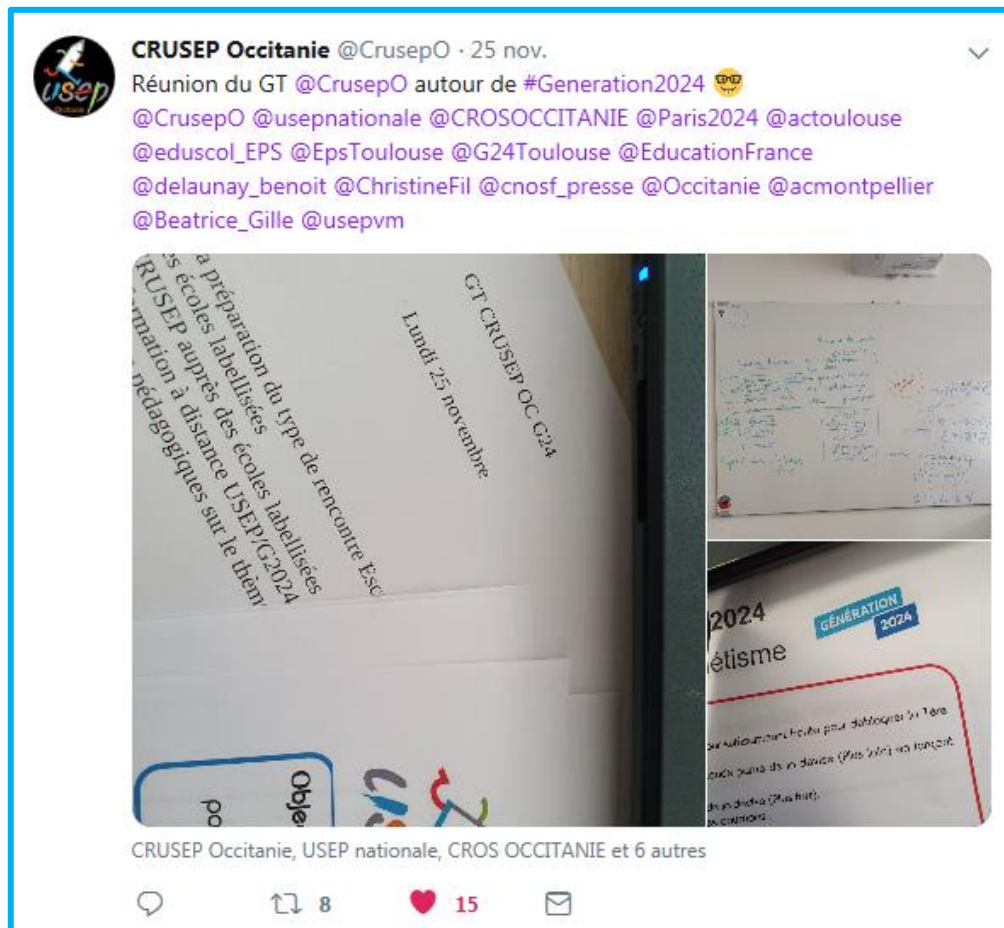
usep

CRUSEP Occitanie @CrusepO · 25 nov.

Réunion du GT @CrusepO autour de #Generation2024 🤓
@CrusepO @usepnationale @CROSOCCITANIE @Paris2024 @actoulouse @eduscol_EPS @EpsToulouse @G24Toulouse @EducationFrance @delaunay_benoit @ChristineFil @cnosf_presse @Occitanie @acmontpellier @Beatrice_Gille @usepvm

GT CRUSEP OC G24
Lundi 25 novembre

a préparation du type de rencontre Esc
es écoles labellisées
CRUSEP auprès des écoles labellisées
ormation à distance USEP/G2024
pédagogiques sur le thèm

Obje
po

2024
GÉNÉRATION 2024
létisme

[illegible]

CRUSEP Occitanie, USEP nationale, CROS OCCITANIE et 6 autres

8 15